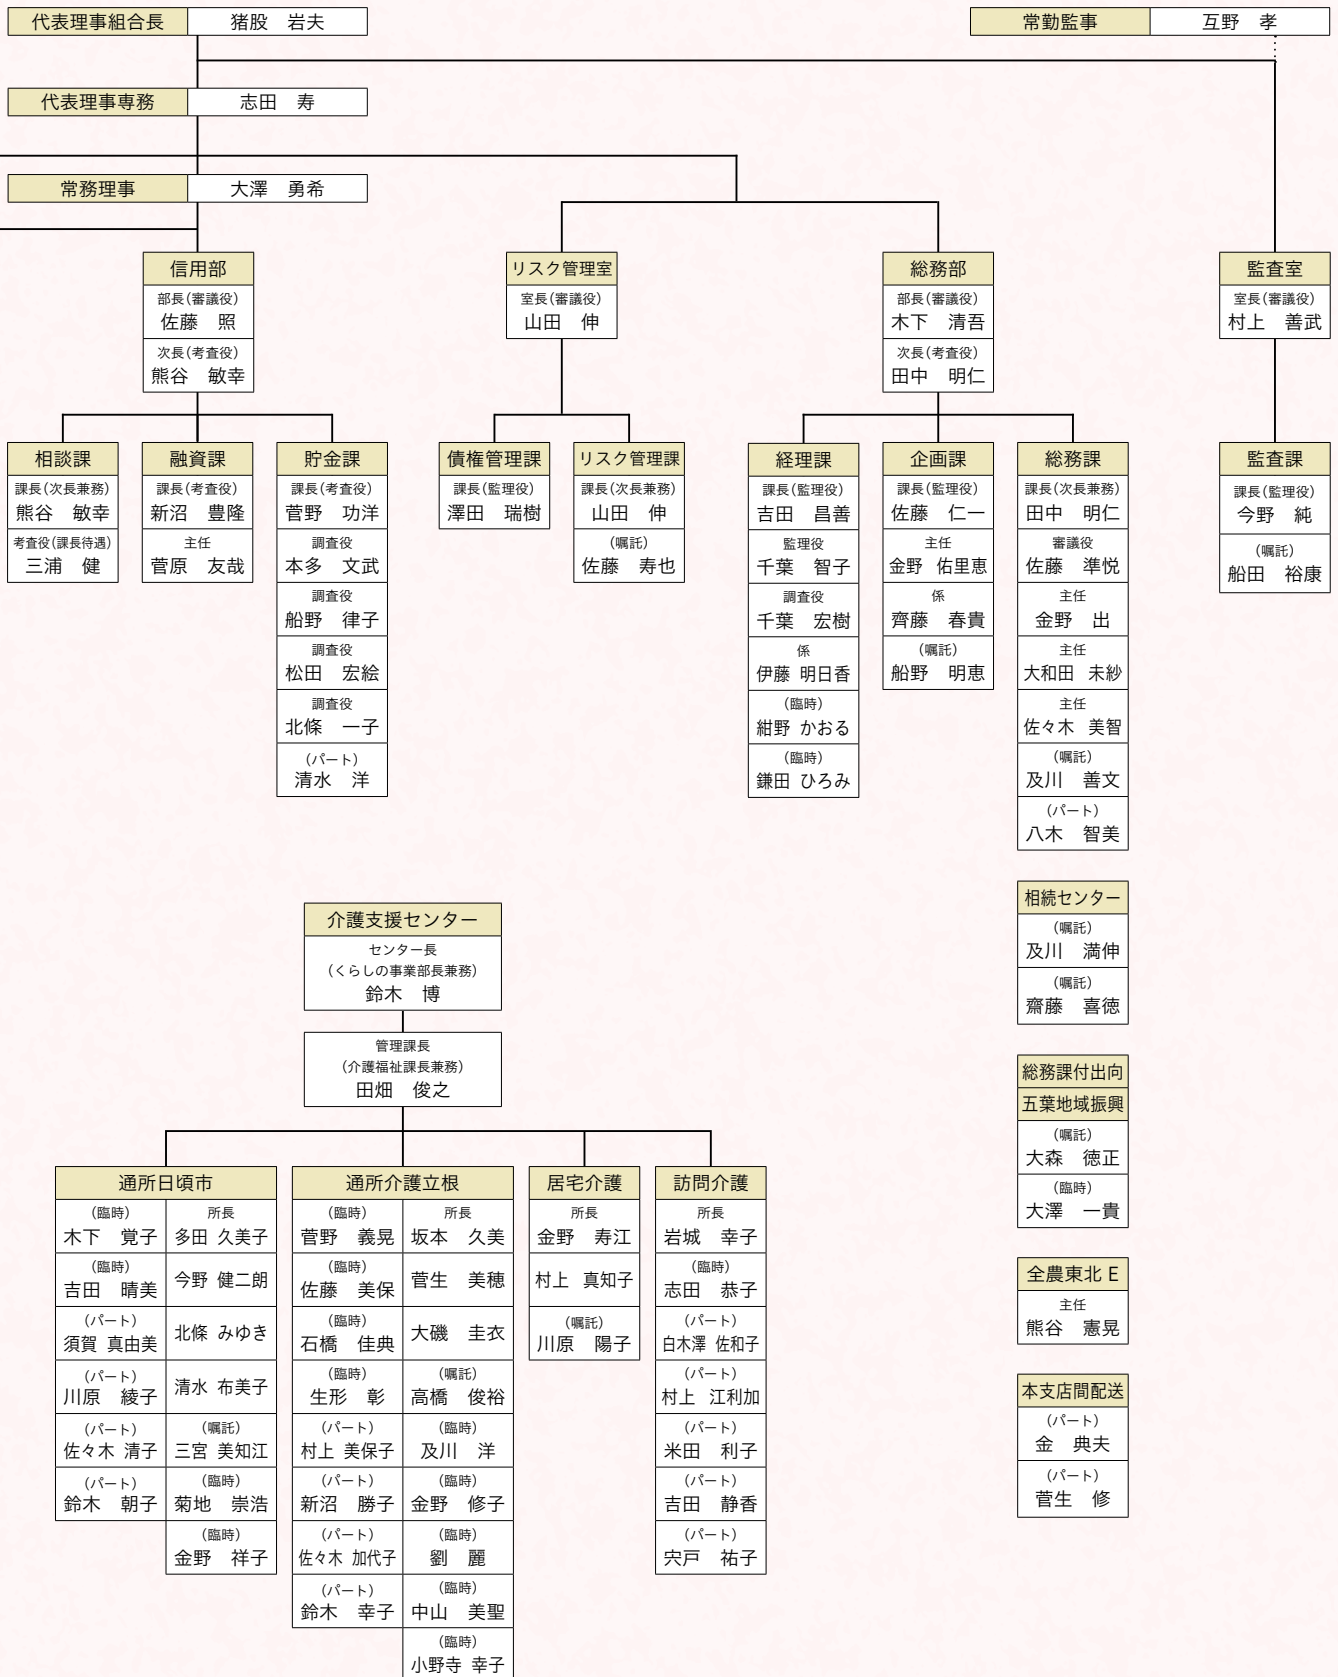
代表理事組合長 猪股 岩夫

常勤監事 互野 孝

代表理事専務 志田 寿

常務理事 大澤 勇希

信用部
部長(審議役)
佐藤 照
次長(考査役)
熊谷 敏幸

リスク管理室
室長(審議役)
山田 伸

総務部
部長(審議役)
木下 清吾
次長(考査役)
田中 明仁

監査室
室長(審議役)
村上 善武

相談課
課長(次長兼務)
熊谷 敏幸
考査役(課長待遇)
三浦 健

融資課
課長(考査役)
新沼 豊隆
主任
菅原 友哉

貯金課
課長(考査役)
菅野 功洋
調査役
本多 文武
調査役
船野 律子
調査役
松田 宏絵
調査役
北條 一子
(パート)
清水 洋

債権管理課
課長(監理役)
澤田 瑞樹

リスク管理課
課長(次長兼務)
山田 伸
(嘱託)
佐藤 寿也

経理課
課長(監理役)
吉田 昌善
監理役
千葉 智子
調査役
千葉 宏樹
係
伊藤 明日香
(臨時)
紺野 かおる
(臨時)
鎌田 ひろみ

企画課
課長(監理役)
佐藤 仁一
主任
金野 佑里恵
係
齊藤 春貴
(嘱託)
船野 明恵

総務課
課長(次長兼務)
田中 明仁
審議役
佐藤 準悦
主任
金野 出
主任
大和田 未紗
主任
佐々木 美智
(嘱託)
及川 善文
(パート)
八木 智美

監査課
課長(監理役)
今野 純
(嘱託)
船田 裕康

相続センター
(嘱託)
及川 満伸
(嘱託)
齋藤 喜徳

総務課付出向
五葉地域振興
(嘱託)
大森 徳正
(臨時)
大澤 一貴

全農東北E
主任
熊谷 憲晃

本支店間配送
(パート)
金 典夫
(パート)
菅生 修

介護支援センター
センター長
(くらしの事業部長兼務)
鈴木 博

管理課長
(介護福祉課長兼務)
田畑 俊之

通所日頃市
(臨時)
木下 覚子
所長
多田 久美子
(臨時)
吉田 晴美
今野 健二朗
(パート)
須賀 真由美
北條 みゆき
(パート)
川原 綾子
清水 布美子
(パート)
佐々木 清子
(嘱託)
三宮 美知江
(パート)
鈴木 朝子
(臨時)
菊地 崇浩
(臨時)
金野 祥子

通所介護立根
(臨時)
菅野 義晃
所長
坂本 久美
(臨時)
佐藤 美保
菅生 美穂
(臨時)
石橋 佳典
大磯 圭衣
(臨時)
生形 彰
(嘱託)
高橋 俊裕
(パート)
村上 美保子
(臨時)
及川 洋
(パート)
新沼 勝子
(臨時)
金野 修子
(パート)
佐々木 加代子
(臨時)
劉 麗
(パート)
鈴木 幸子
(臨時)
中山 美聖
(臨時)
小野寺 幸子

居宅介護
所長
金野 寿江
村上 真知子
(嘱託)
川原 陽子

訪問介護
所長
岩城 幸子
(臨時)
志田 恭子
(パート)
白木澤 佐和子
(パート)
村上 江利加
(パート)
米田 利子
(パート)
吉田 静香
(パート)
宍戸 祐子